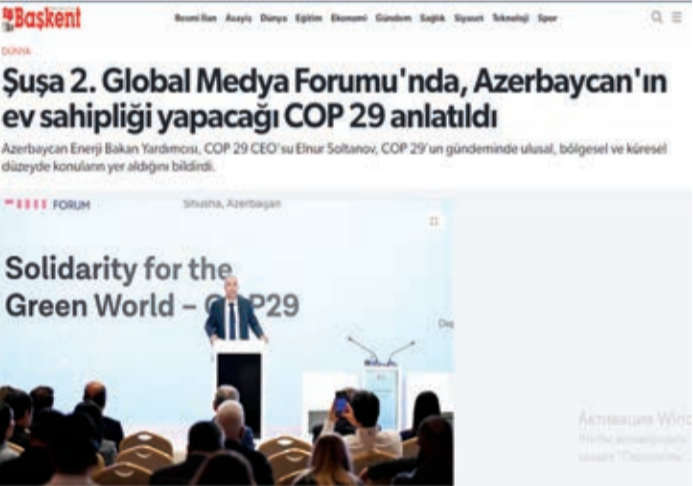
Başkent

Resmi İlan Asayiş Dünya Eğitim Ekonomi Gündem Sağlık Siyaset Teknoloji Spor

DÜNYA

Şuşa 2. Global Medya Forumu'nda, Azerbaycan'ın ev sahipliği yapacağı COP 29 anlatıldı

Azerbaycan Enerji Bakan Yardımcısı, COP 29 CEO'su Elnur Soltanov, COP 29'un gündeminde ulusal, bölgesel ve küresel düzeyde konuların yer aldığını bildirdi.

FORUM

Shusha, Azerbaijan

Solidarity for the Green World – COP29

Активация Win
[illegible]
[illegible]